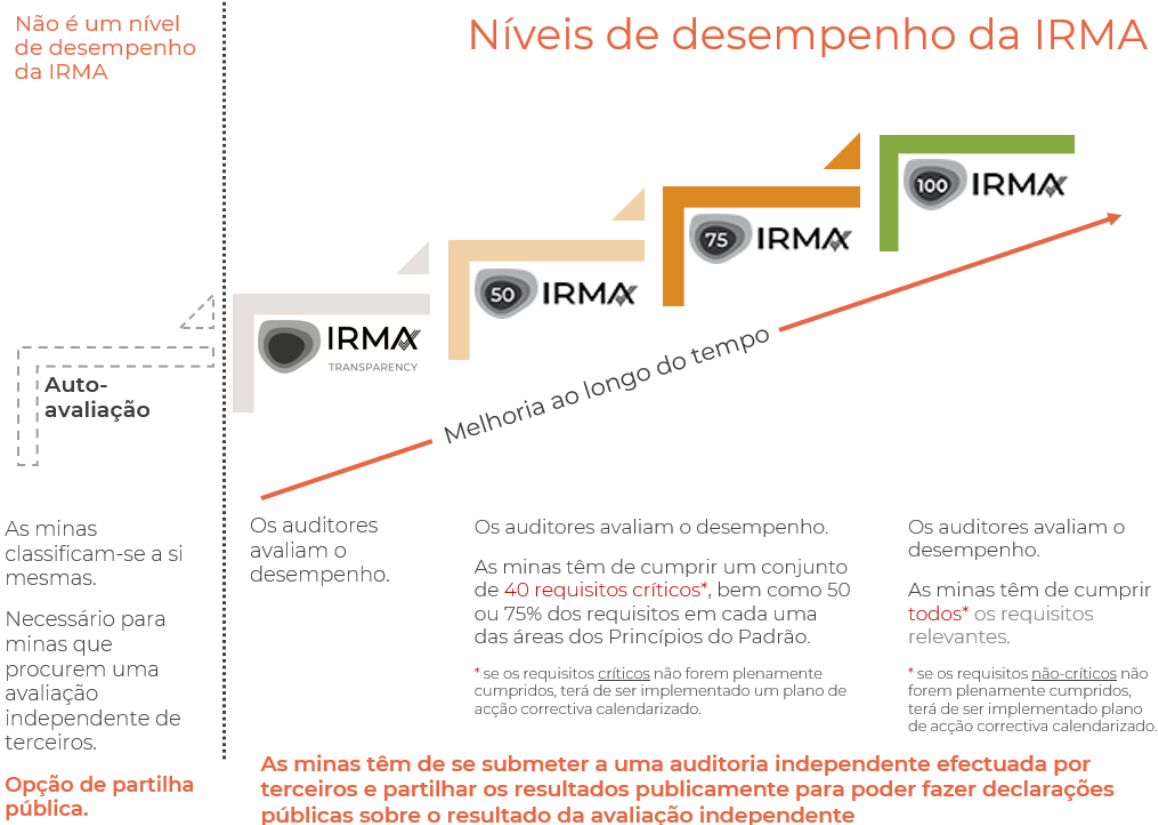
Não é um nível de desempenho da IRMA

Níveis de desempenho da IRMA

Auto-avaliação

IRMA
TRANSPARENCY

50 IRMA

75 IRMA

100 IRMA

Melhoria ao longo do tempo

As minas classificam-se a si mesmas.

Necessário para minas que procurem uma avaliação independente de terceiros.

Opção de partilha pública.

Os auditores avaliam o desempenho.

Os auditores avaliam o desempenho.

As minas têm de cumprir um conjunto de 40 requisitos críticos*, bem como 50 ou 75% dos requisitos em cada uma das áreas dos Princípios do Padrão.

* se os requisitos críticos não forem plenamente cumpridos, terá de ser implementado um plano de acção correctiva calendarizado.

Os auditores avaliam o desempenho.

As minas têm de cumprir todos* os requisitos relevantes.

* se os requisitos não-críticos não forem plenamente cumpridos, terá de ser implementado plano de acção correctiva calendarizado.

As minas têm de se submeter a uma auditoria independente efectuada por terceiros e partilhar os resultados publicamente para poder fazer declarações públicas sobre o resultado da avaliação independente